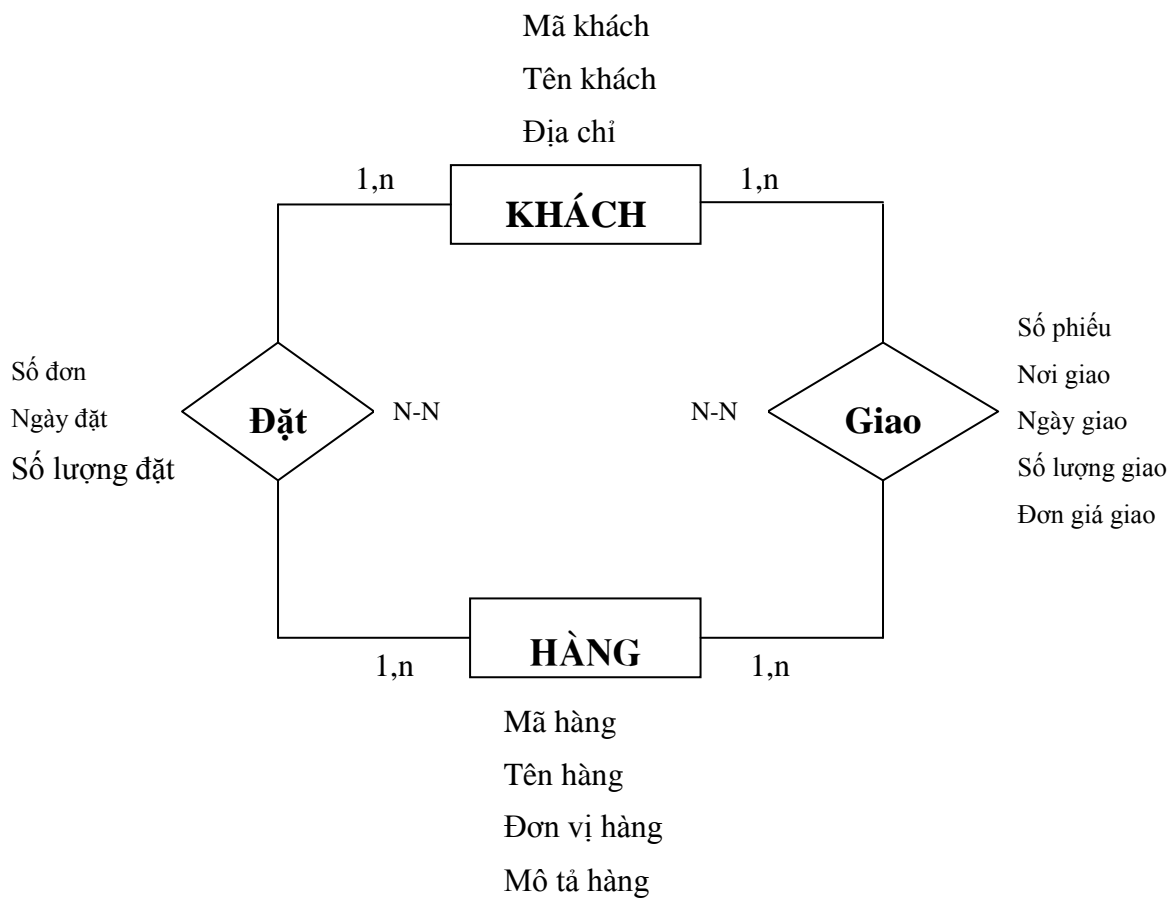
Mã khách
Tên khách
Địa chỉ

1,n

KHÁCH

1,n

Số đơn
Ngày đặt
Số lượng đặt

Đặt

N-N

N-N

Giao

Số phiếu
Nơi giao
Ngày giao
Số lượng giao
Đơn giá giao

1,n

HÀNG

1,n

Mã hàng
Tên hàng
Đơn vị hàng
Mô tả hàng